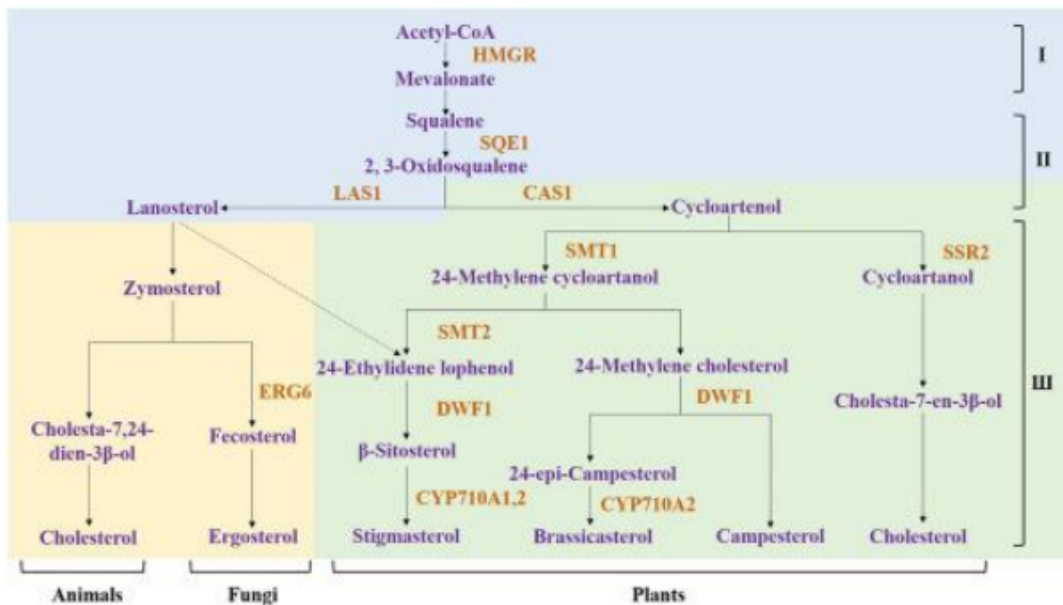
Acetyl-CoA
HMGR
Mevalonate
I

Squalene
SQE1
2, 3-Oxidosqualene
II

LAS1
CAS1
Lanosterol
Cycloartenol

SMT1
SSR2
24-Methylene cycloartanol
Cycloartanol
Zymosterol

SMT2
24-Ethylidene lophenol
24-Methylene cholesterol
ERG6
III
DWF1
DWF1
Cholesta-7,24-dien-3β-ol
Fecosterol
Cholesta-7-en-3β-ol
β-Sitosterol
24-epi-Campesterol
CYP710A1,2
CYP710A2
Cholesterol
Ergosterol
Stigmasterol
Brassicasterol
Campesterol
Cholesterol

Animals
Fungi
Plants